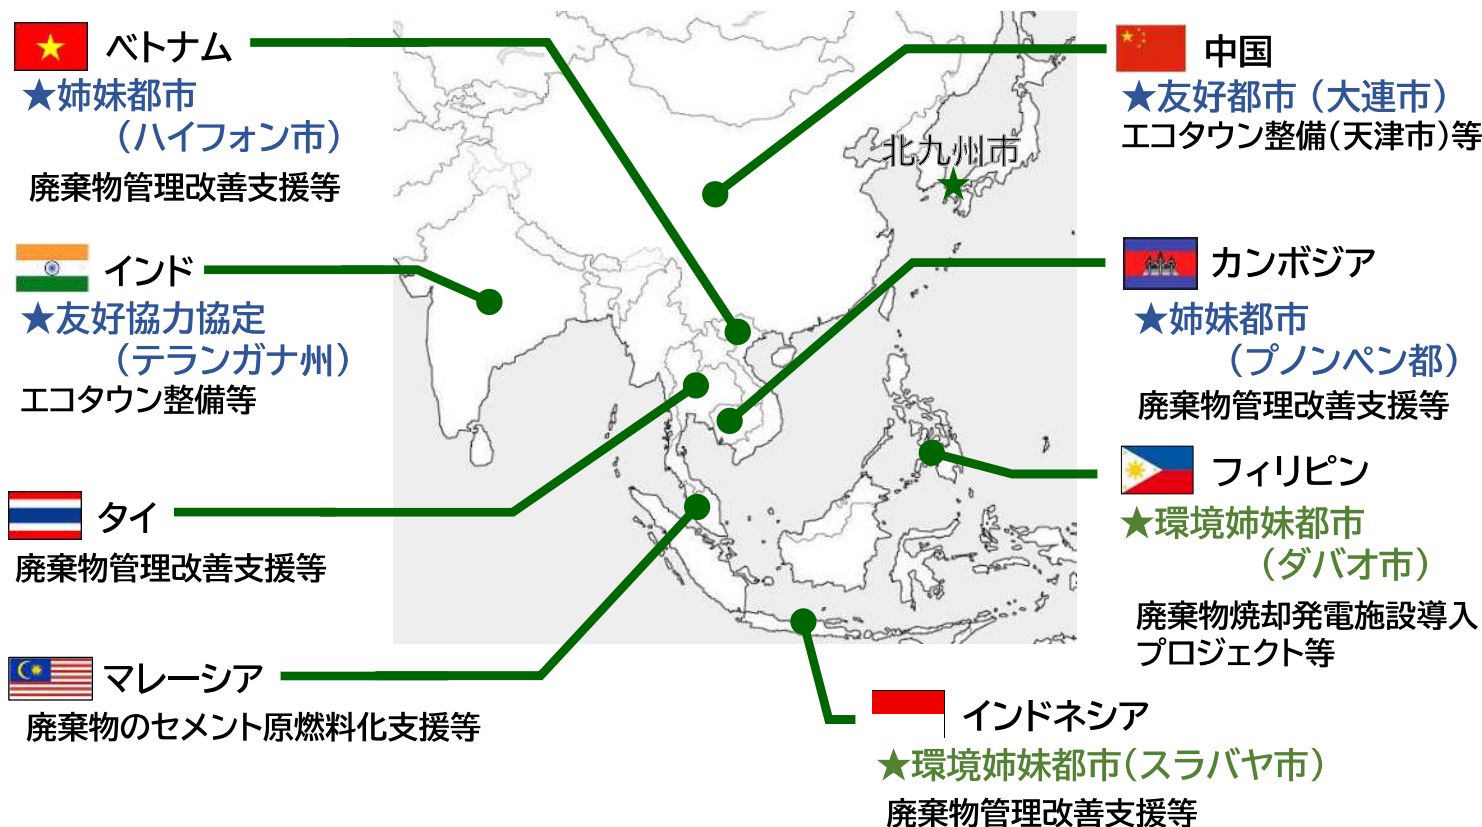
ベトナム
★姉妹都市
（ハイフォン市）
廃棄物管理改善支援等

インド
★友好協力協定
（テランガナ州）
エコタウン整備等

タイ
廃棄物管理改善支援等

マレーシア
廃棄物のセメント原燃料化支援等

中国
★友好都市（大連市）
エコタウン整備（天津市）等

北九州市

カンボジア
★姉妹都市
（プノンペン都）
廃棄物管理改善支援等

フィリピン
★環境姉妹都市
（ダバオ市）
廃棄物焼却発電施設導入プロジェクト等

インドネシア
★環境姉妹都市（スラバヤ市）
廃棄物管理改善支援等